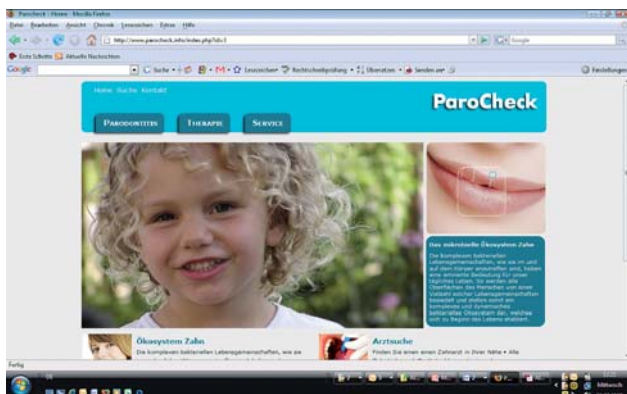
ParoCheck | Home - Mozilla Firefox

Datei Bearbeiten Ansicht Chronik Lesezeichen Extras Hilfe

http://www.parocheck.info/index.php?id=1

Google

Erste Schritte Aktuelle Nachrichten

Google

Suche Lesezeichen Rechtschreibprüfung Übersetzen Senden an Einstellungen

Home Suche Kontakt

ParoCheck

Parodontitis Therapie Service

Das mikrobielle Ökosystem Zahn

Die komplexen bakteriellen Lebensgemeinschaften, wie sie im und auf dem Körper anzutreffen sind, haben eine enorme Bedeutung für unser tägliches Leben. So werden alle Oberflächen des Menschen von einem Vielzahl solcher Lebensgemeinschaften besiedelt und stellen somit ein komplexes und dynamisches bakterielles Ökosystem dar, welches sich zu Beginn des Lebens etabliert.

Ökosystem Zahn

Die komplexen bakteriellen Lebensgemeinschaften, wie sie

Arztsuche

Finden Sie einen einen Zahnarzt in Ihrer Nähe » Alle

Fertig

Mittwoch